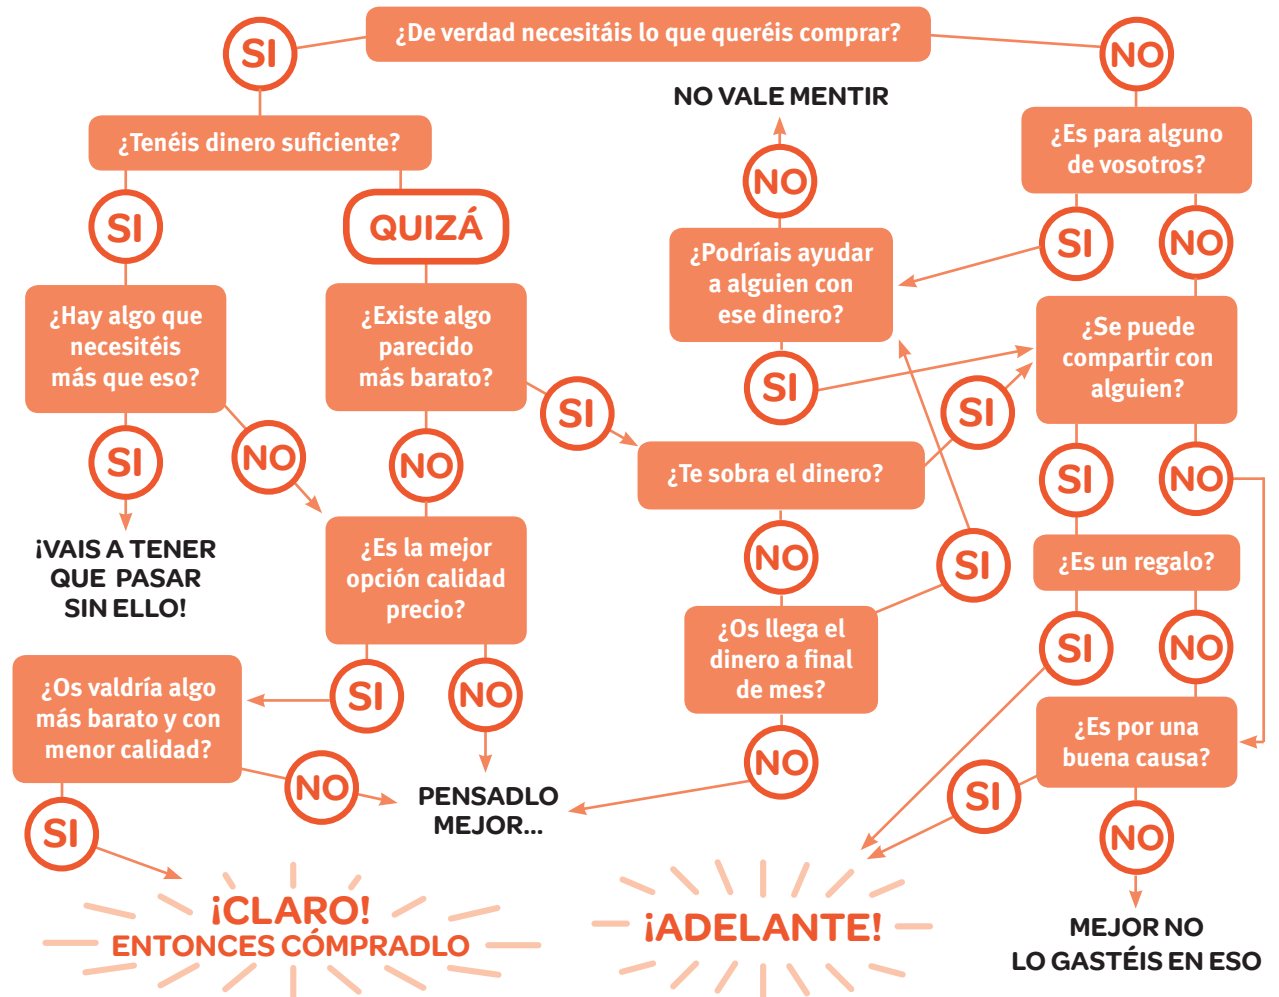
¿De verdad necesitáis lo que queréis comprar?

SI

NO

NO VALE MENTIR

¿Tenéis dinero suficiente?

SI

QUIZÁ

¿Hay algo que necesitéis más que eso?

SI

¡VAIS A TENER QUE PASAR SIN ELLO!

NO

¿Existe algo parecido más barato?

SI

NO

¿Es la mejor opción calidad precio?

SI

NO

¿Os valdría algo más barato y con menor calidad?

SI

NO

PENSADLO MEJOR...

¡CLARO!
ENTONCES CÓMPRADLO

NO

¿Podríais ayudar a alguien con ese dinero?

SI

¿Te sobra el dinero?

SI

NO

¿Os llega el dinero a final de mes?

SI

NO

¡ADELANTE!

¿Es para alguno de vosotros?

SI

NO

¿Se puede compartir con alguien?

SI

NO

¿Es un regalo?

SI

NO

¿Es por una buena causa?

SI

NO

MEJOR NO LO GASTÉIS EN ESO